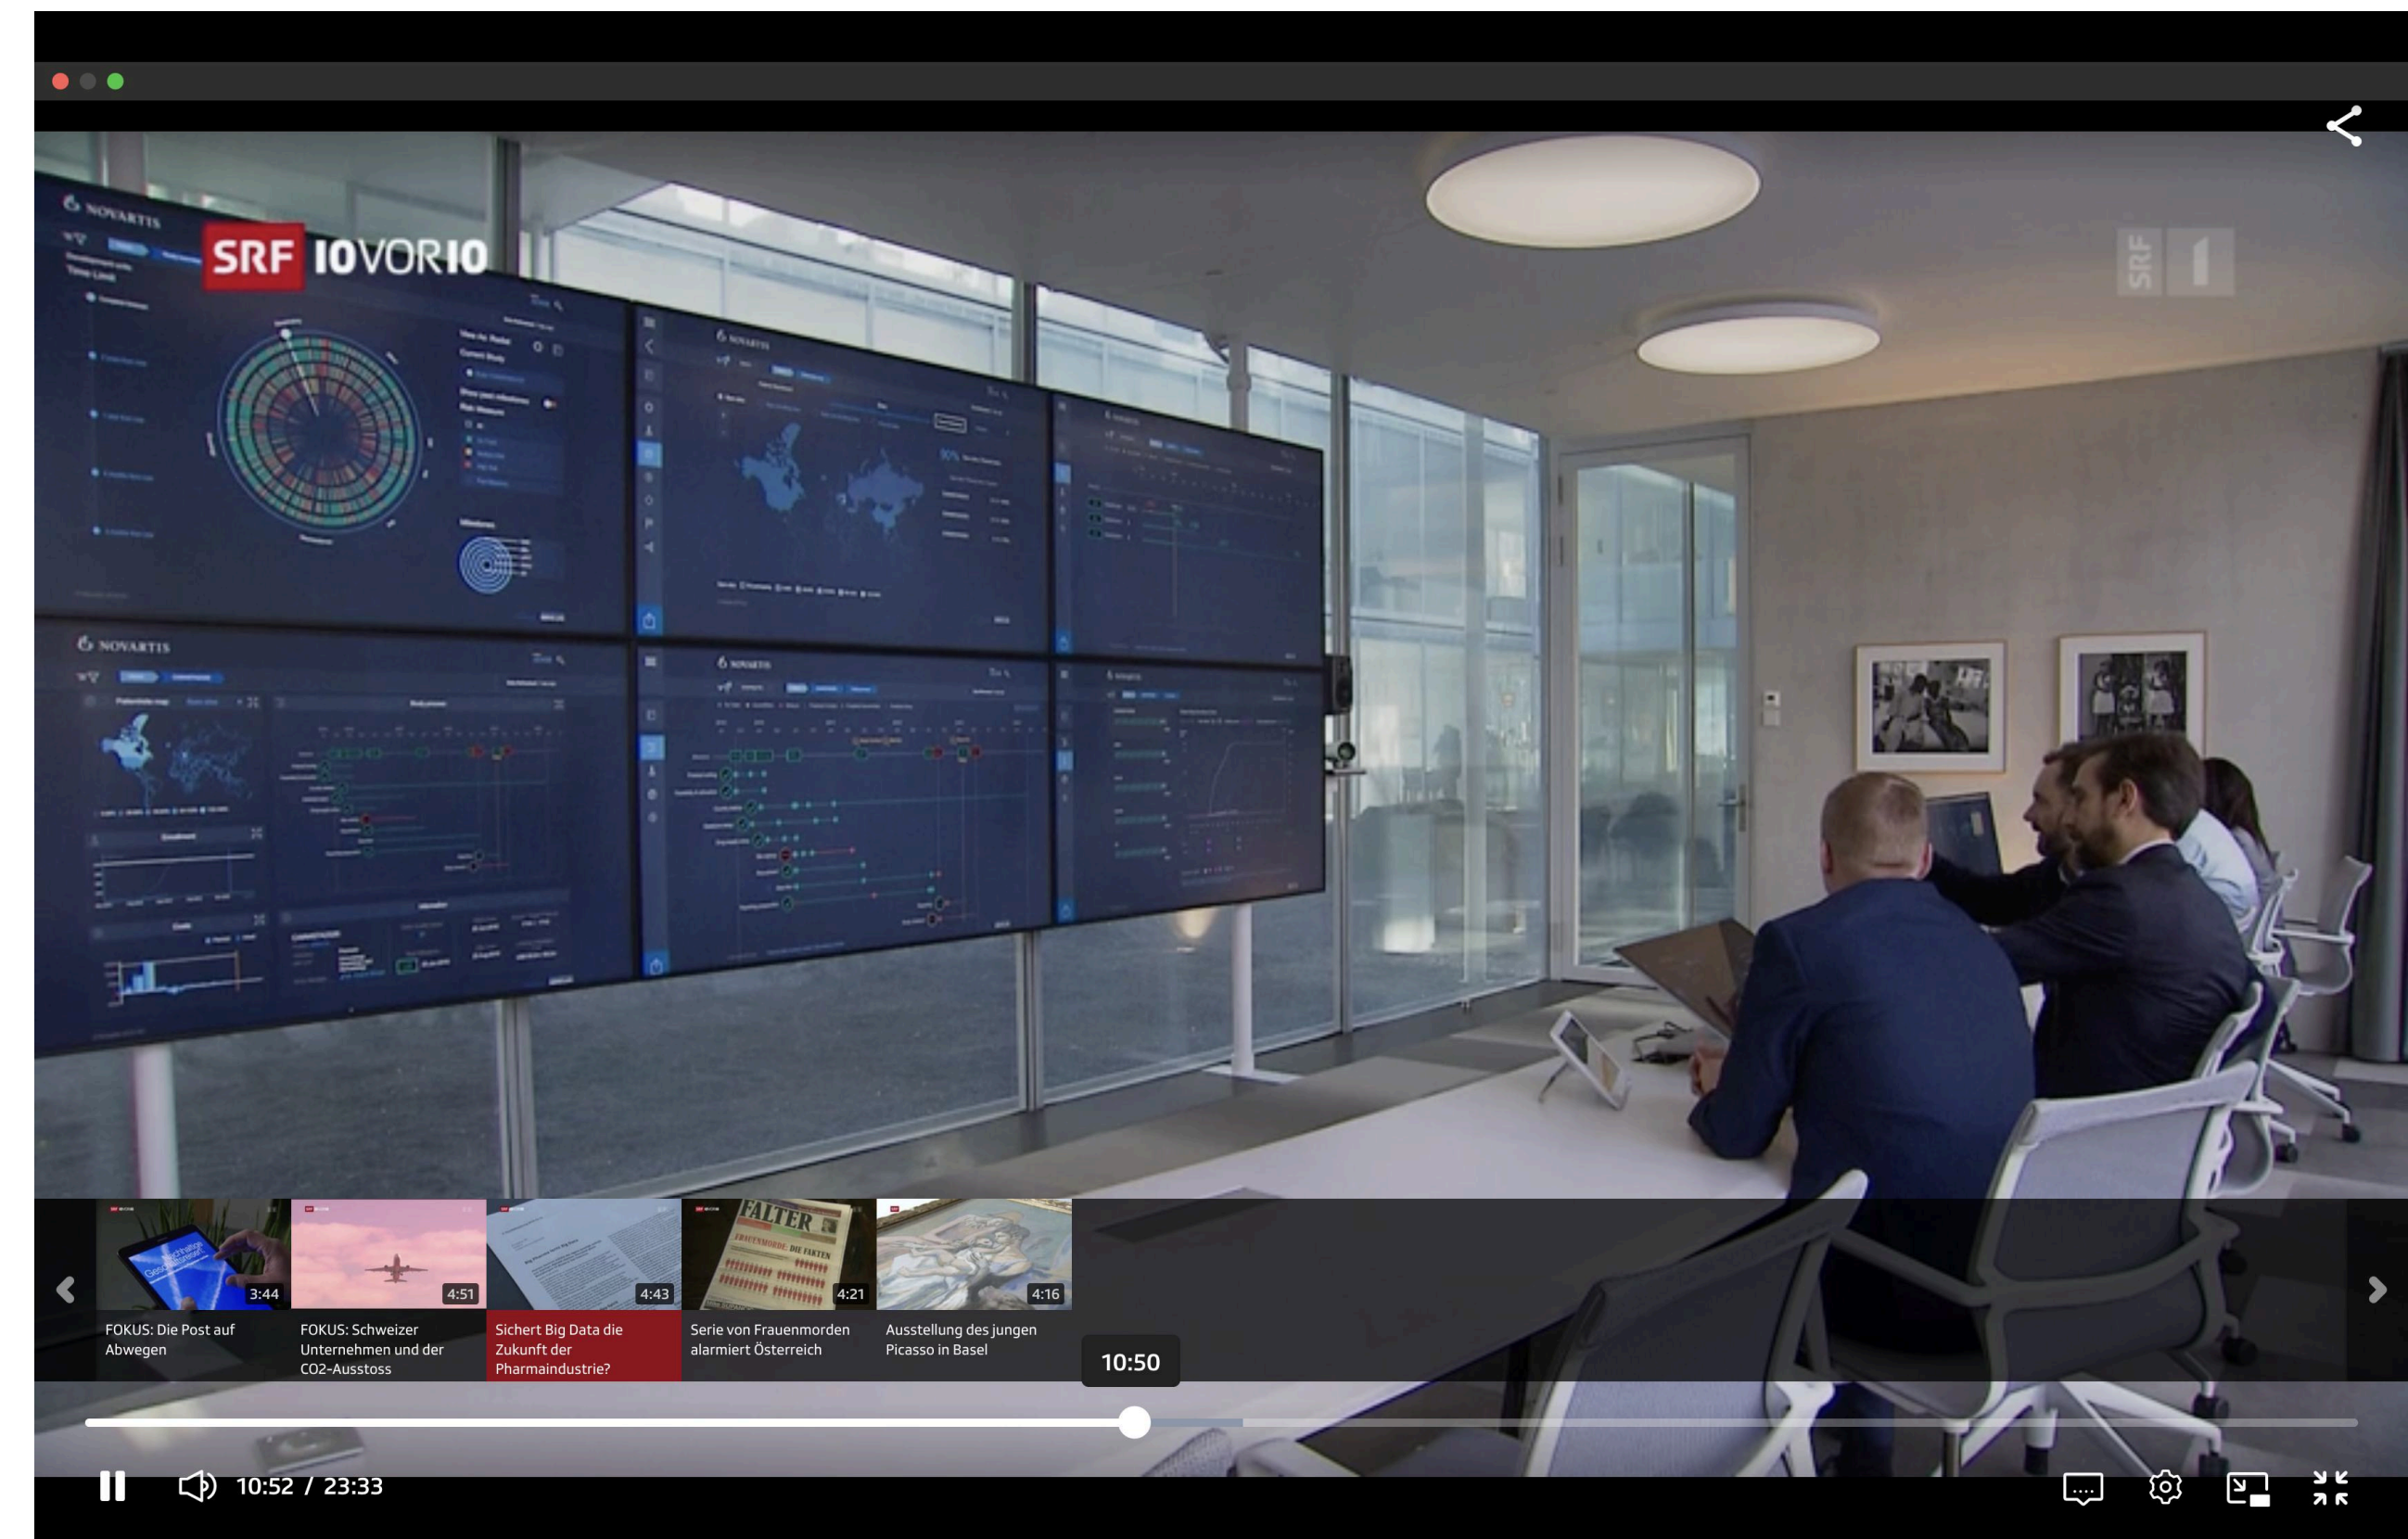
SRF 10VOR10

SRF 1

NOVARTIS

NOVARTIS

NOVARTIS

NOVARTIS

FALTER

3:44
FOKUS: Die Post auf Abwegen

4:51
FOKUS: Schweizer Unternehmen und der CO2-Ausstoss

4:43
Sichert Big Data die Zukunft der Pharmaindustrie?

4:21
Serie von Frauenmorden alarmiert Österreich

4:16
Ausstellung des jungen Picasso in Basel

10:50

10:52 / 23:33